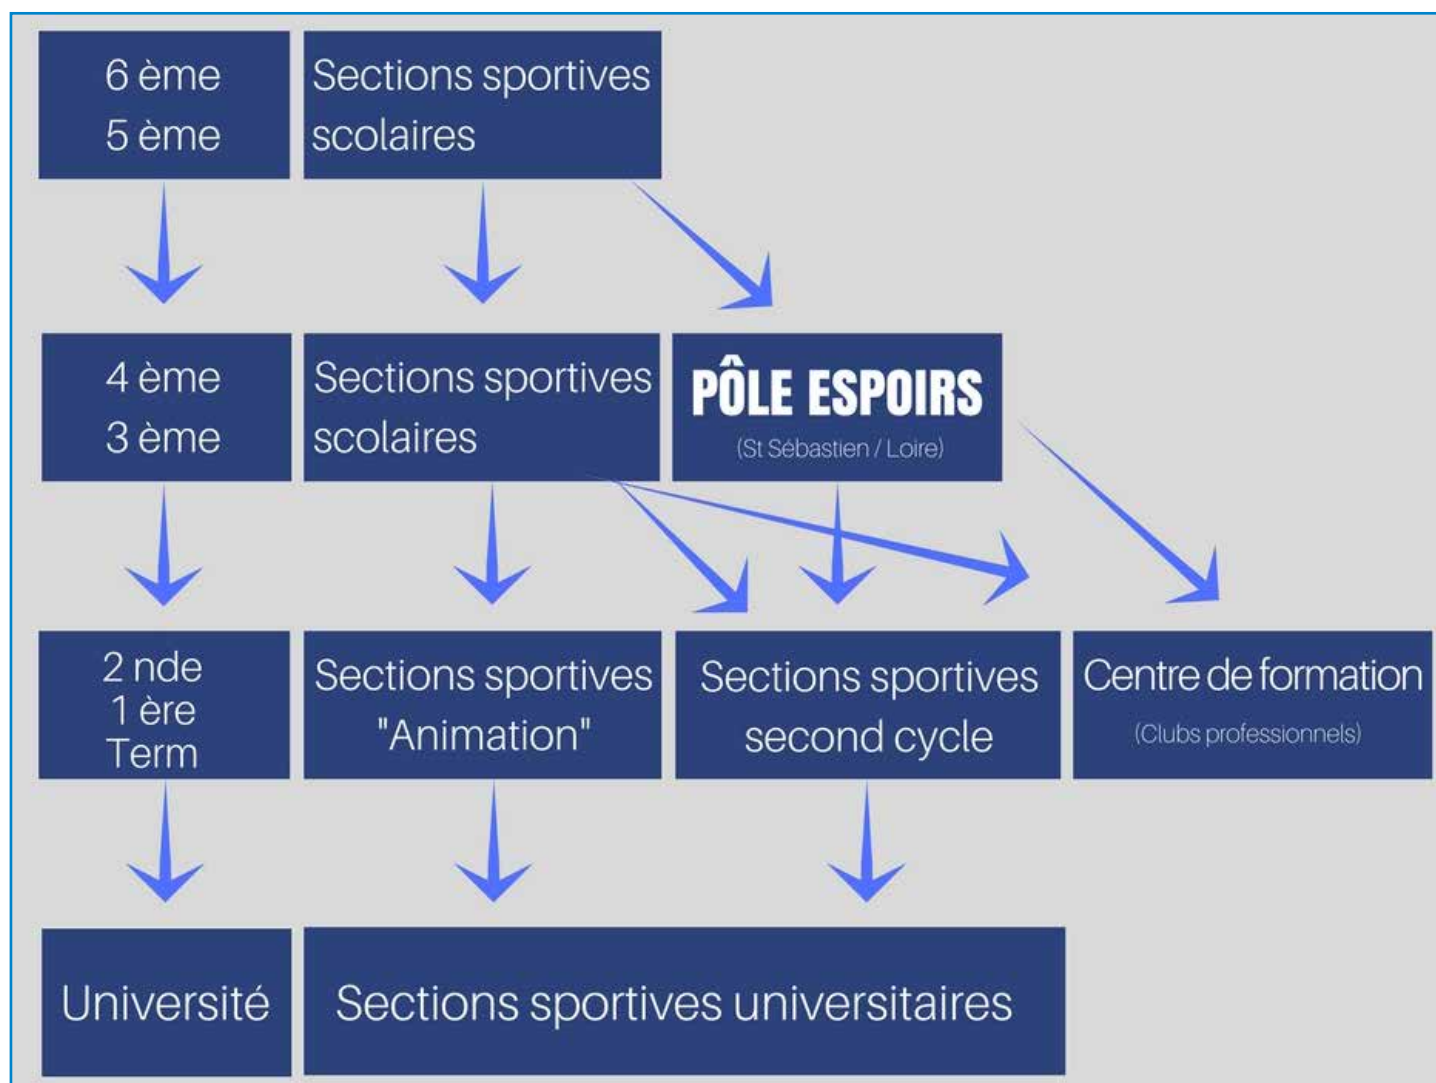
6 ème
5 ème

Sections sportives scolaires

4 ème
3 ème

Sections sportives scolaires

PÔLE ESPOIRS
(St Sébastien / Loire)

2 nde
1 ère
Term

Sections sportives "Animation"

Sections sportives second cycle

Centre de formation
(Clubs professionnels)

Université

Sections sportives universitaires